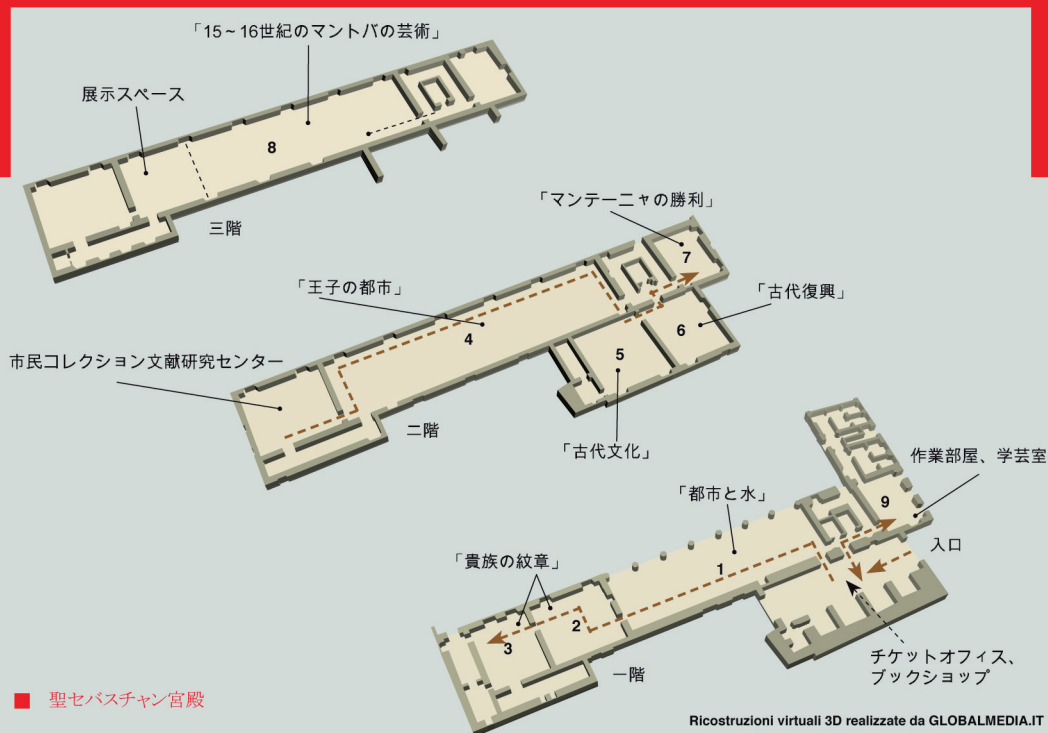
「15～16世紀のマントバの芸術」

展示スペース

8

三階

「マンテーニャの勝利」

7

「古代復興」

6

「王子の都市」

4

市民コレクション文献研究センター

5

二階

「古代文化」

作業部屋、学芸室

9

「都市と水」

入口

1

「貴族の紋章」

2

3

一階

チケットオフィス、ブックショップ

■ 聖セバスチャン宮殿

Ricostruzioni virtuali 3D realizzate da GLOBALMEDIA.IT